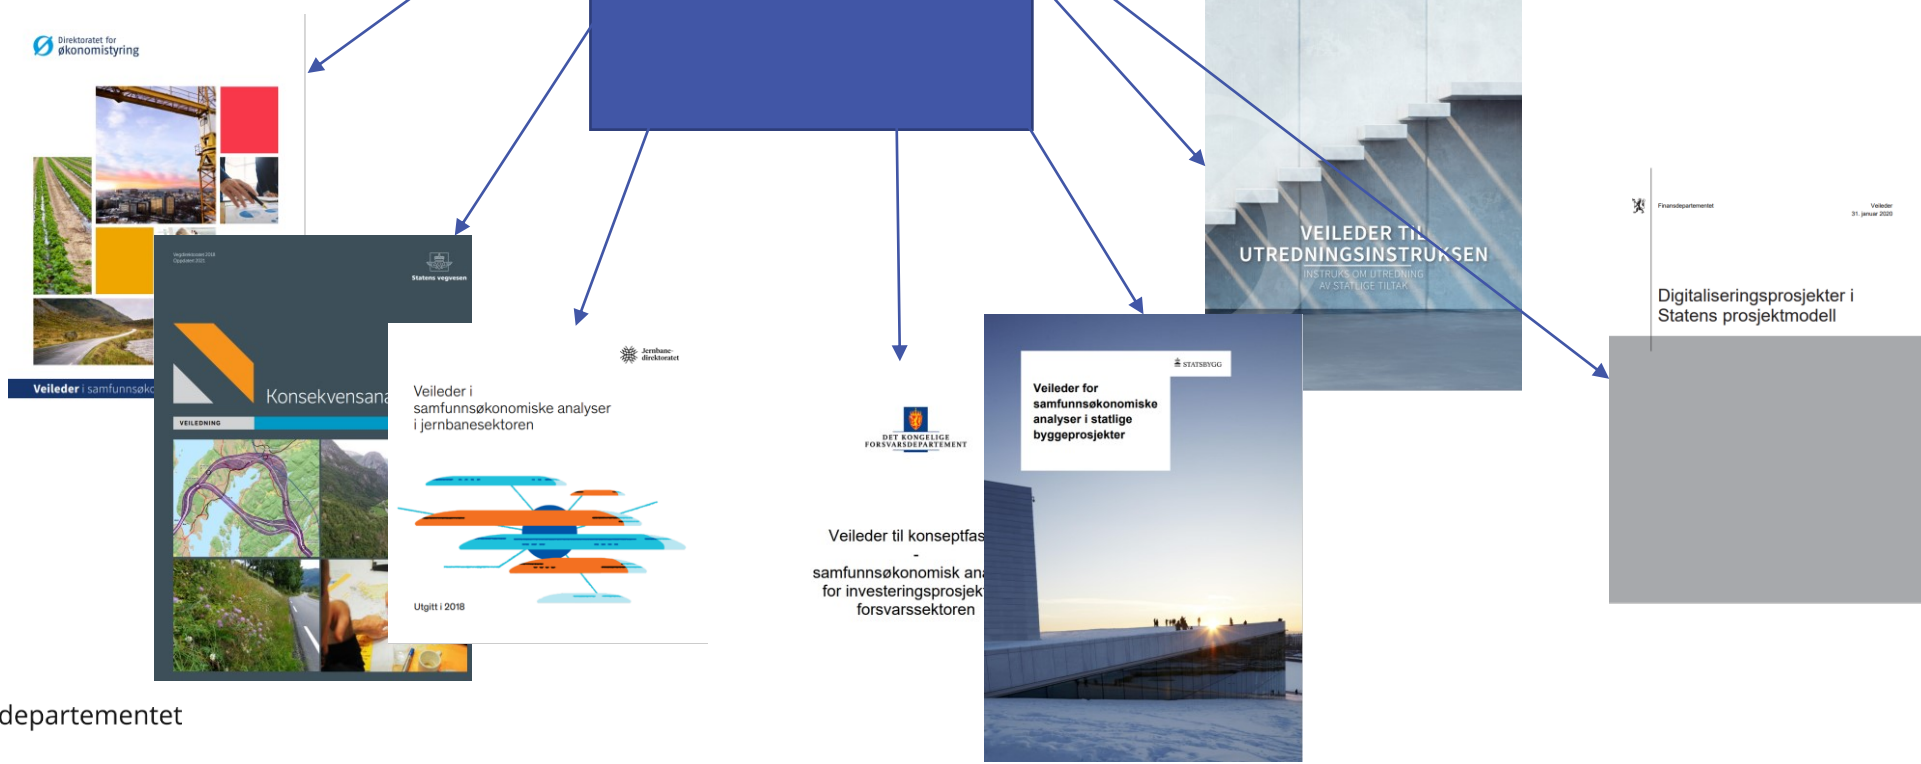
Direktoratet for økonomistyring

Veileder i samfunnsøk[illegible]

Vegdirektoratet 2018 Oppdatert 2021

Statens vegvesen

Konsekvensana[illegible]

VEILEDNING

Jernbanedirektoratet

Veileder i samfunnsøkonomiske analyser i jernbanesektoren

Utgitt i 2018

DET KONGELIGE FORSVARSDEPARTEMENT

Veileder til konseptfas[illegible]
-
samfunnsøkonomisk ana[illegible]
for investeringsprosjek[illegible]
forsvarssektoren

STATSBYGG

Veileder for samfunnsøkonomiske analyser i statlige byggeprosjekter

VEILEDER TIL UTREDNINGSINSTRUKSEN

INSTRUKS OM UTREDNING AV STATLIGE TILTAK

Finansdepartementet

Veileder
31. januar 2020

Digitaliseringsprosjekter i Statens prosjektmodell

departementet